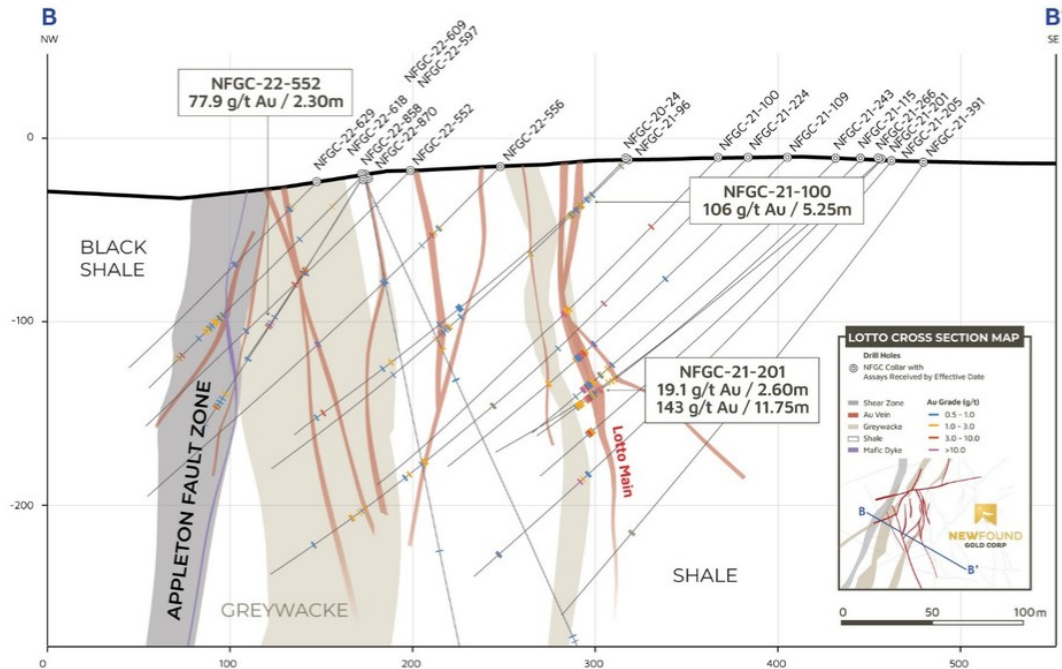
B
NW

B'
SE

NFGC-22-552
77.9 g/t Au / 2.30m

NFGC-22-629
NFGC-22-618
NFGC-22-858
NFGC-22-870
NFGC-22-609
NFGC-22-597
NFGC-22-552
NFGC-22-556
NFGC-20-24
NFGC-21-96
NFGC-21-100
NFGC-21-224
NFGC-21-109
NFGC-21-243
NFGC-21-115
NFGC-21-266
NFGC-21-201
NFGC-21-205
NFGC-21-391

NFGC-21-100
106 g/t Au / 5.25m

BLACK SHALE

APPLETON FAULT ZONE

NFGC-21-201
19.1 g/t Au / 2.60m
143 g/t Au / 11.75m

Lotto Main

GREYWACKE

SHALE

0
-100
-200

0
100
200
300
400
500

LOTTO CROSS SECTION MAP

Drill Holes
NFGC Collar with Assays Received by Effective Date

Shear Zone
Au Vein
Greywacke
Shale
Mafic Dyke

Au Grade (g/t)
0.5 - 1.0
1.0 - 3.0
3.0 - 10.0
>10.0

B
B'

NEWFOUND GOLD CORP

0
50
100m